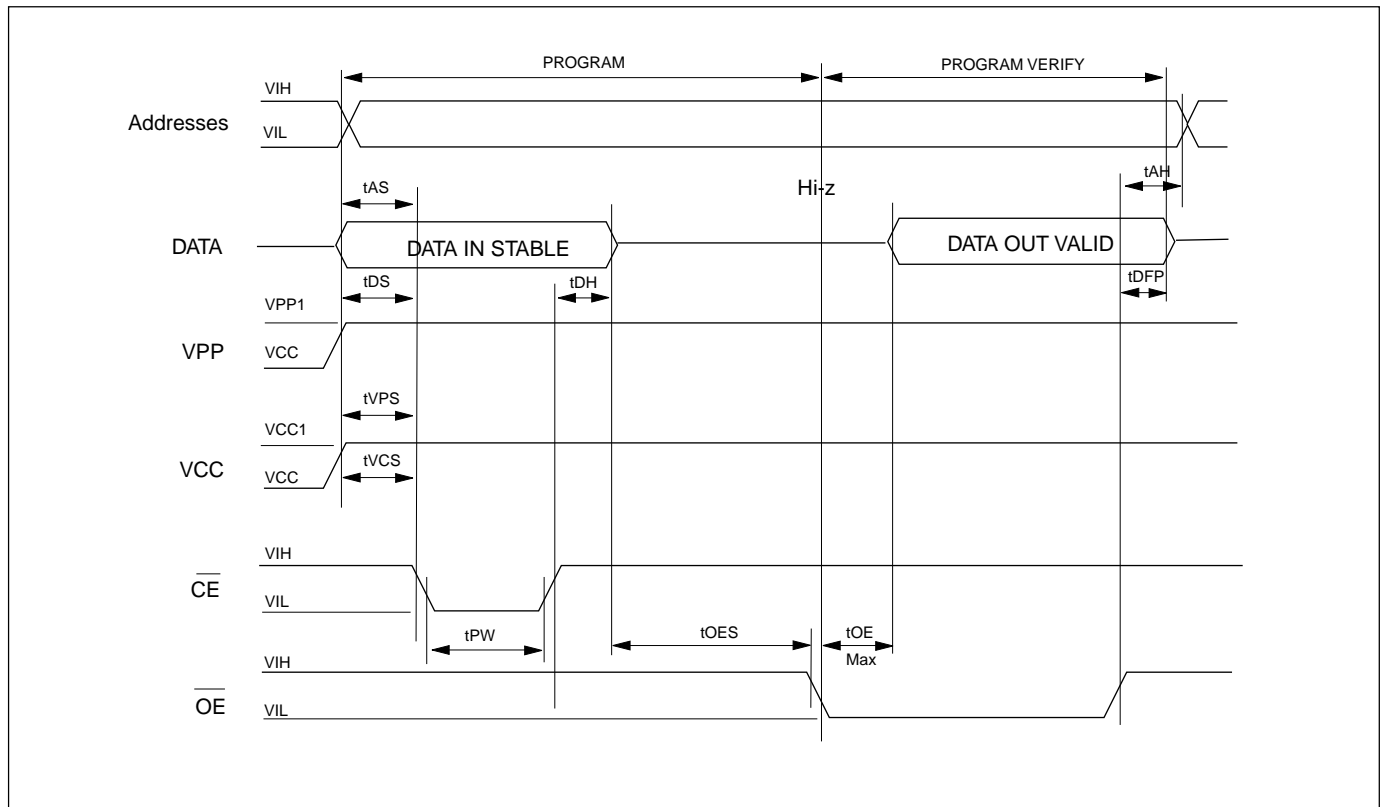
PROGRAM

PROGRAM VERIFY

VIH

Addresses

VIL

tAS

Hi-z

tAH

DATA

DATA IN STABLE

DATA OUT VALID

tDS

tDH

tDFP

VPP1

VPP

VCC

tVPS

VCC1

VCC

tVCS

VCC

VIH

$\overline{CE}$

VIL

tPW

tOES

tOE Max

VIH

$\overline{OE}$

VIL